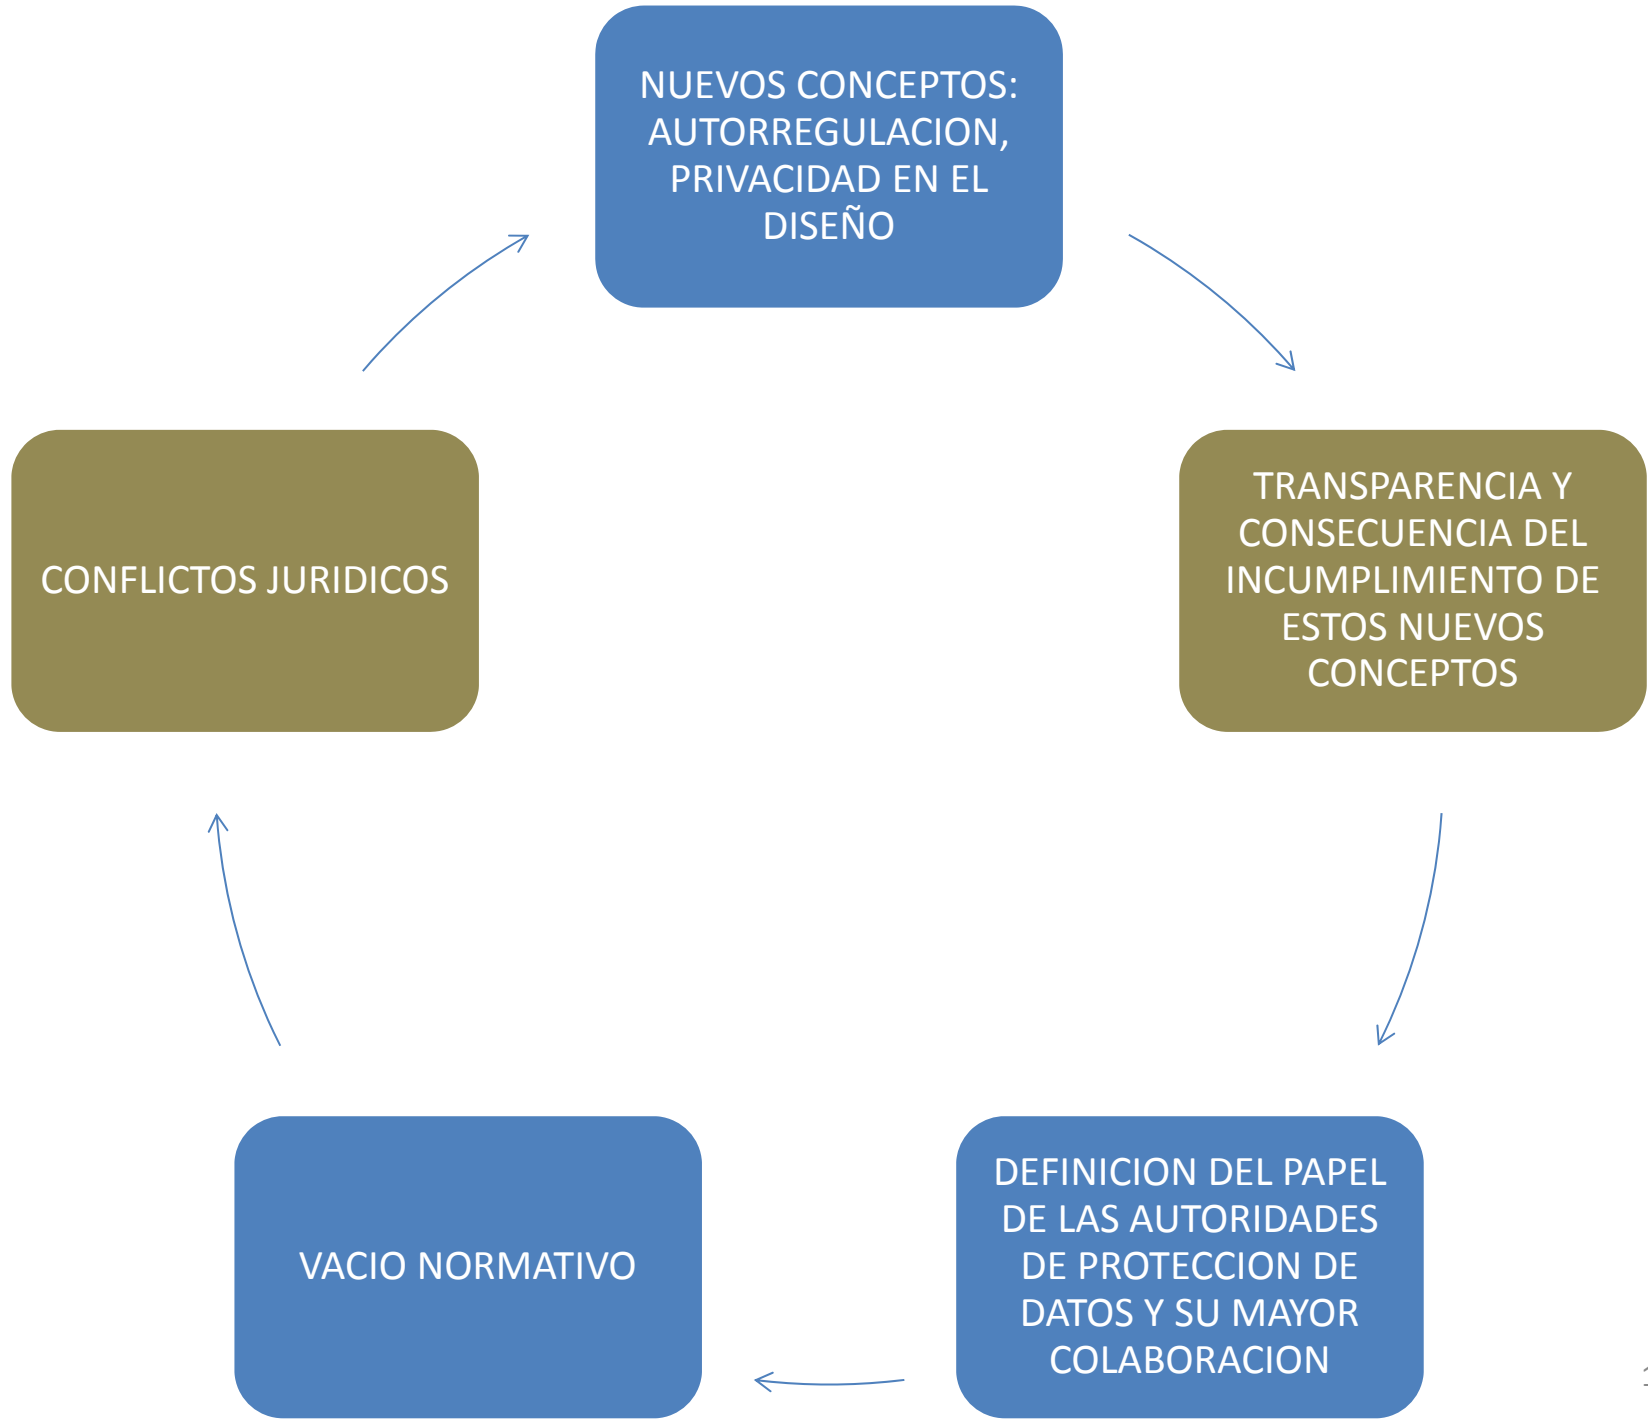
NUEVOS CONCEPTOS: AUTORREGULACION, PRIVACIDAD EN EL DISEÑO

TRANSPARENCIA Y CONSECUENCIA DEL INCUMPLIMIENTO DE ESTOS NUEVOS CONCEPTOS

DEFINICION DEL PAPEL DE LAS AUTORIDADES DE PROTECCION DE DATOS Y SU MAYOR COLABORACION

VACIO NORMATIVO

CONFLICTOS JURIDICOS